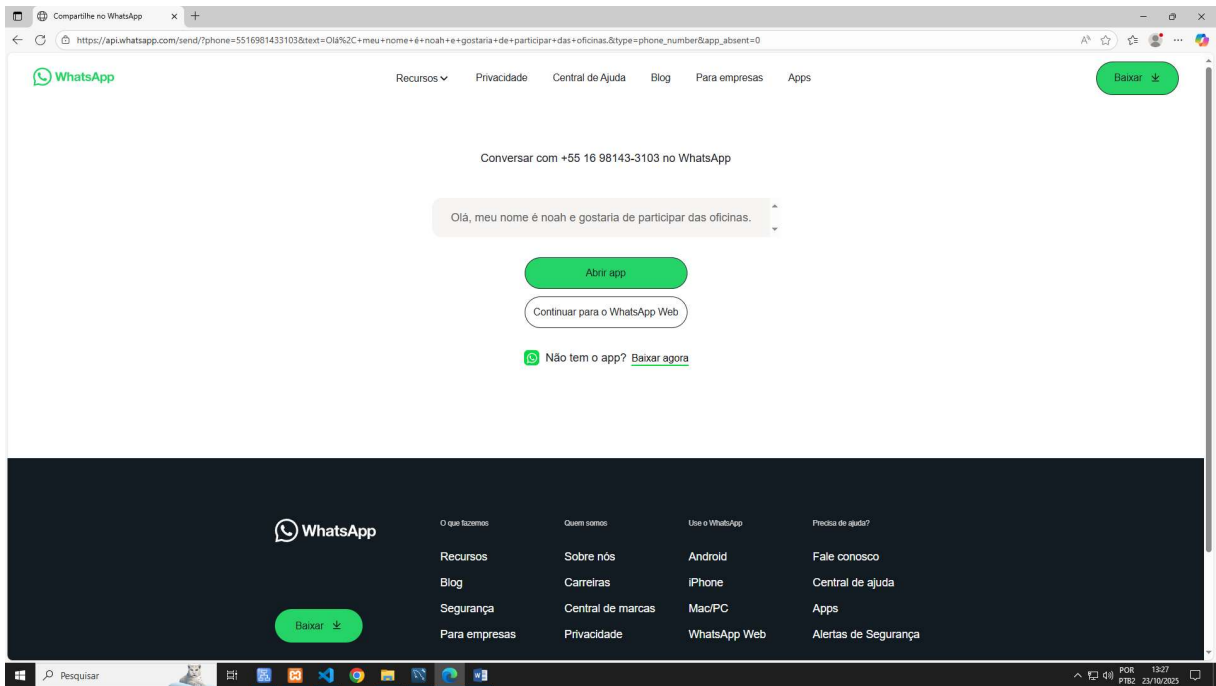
Compartilhe no WhatsApp

https://api.whatsapp.com/send/?phone=5516981433103&text=Olá%2C+meu+nome+é+noah+e+gostaria+de+participar+das+oficinas.&type=phone_number&app_absent=0

WhatsApp

Recursos Privacidade Central de Ajuda Blog Para empresas Apps

Baixar

Conversar com +55 16 98143-3103 no WhatsApp

Olá, meu nome é noah e gostaria de participar das oficinas.

Abrir app

Continuar para o WhatsApp Web

Não tem o app? Baixar agora

WhatsApp

Baixar

O que fazemos
Recursos
Blog
Segurança
Para empresas

Quem somos
Sobre nós
Carreiras
Central de marcas
Privacidade

Use o WhatsApp
Android
iPhone
Mac/PC
WhatsApp Web

Precisa de ajuda?
Fale conosco
Central de ajuda
Apps
Alertas de Segurança

Pesquisar

POR PTB2 13:27 23/10/2025